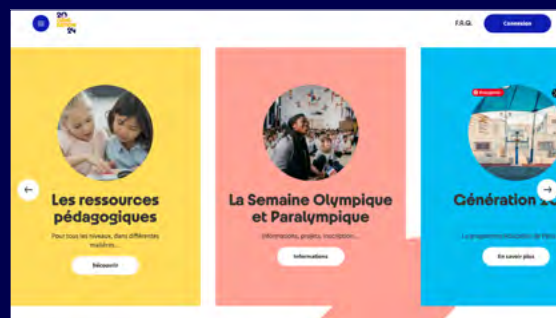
F.A.Q.

Connexion

Les ressources pédagogiques

Pour tous les niveaux, dans différentes matières...

Découvrir

La Semaine Olympique et Paralympique

Informations, projets, inscription...

Informations

Génération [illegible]

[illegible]

En savoir plus